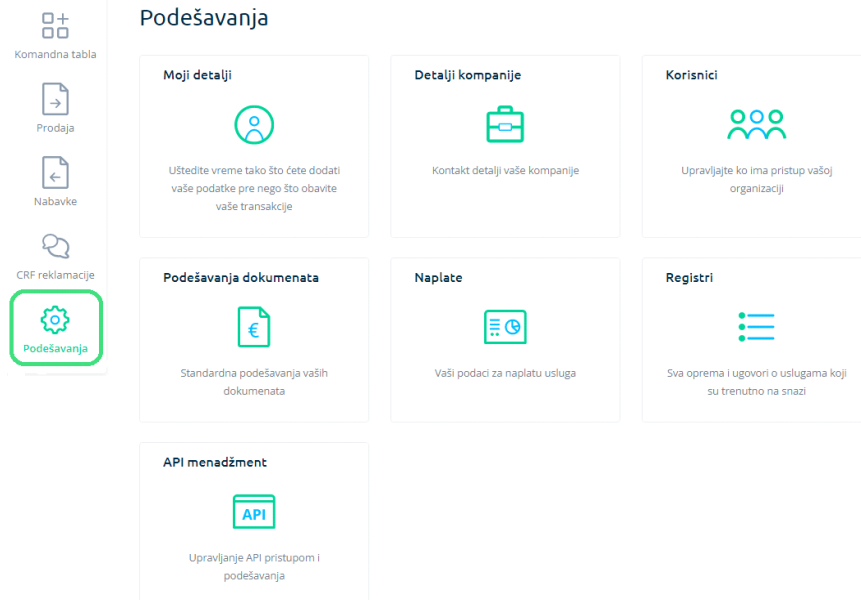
Komandna tabla

Prodaja

Nabavke

CRF reklamacije

Podešavanja

Podešavanja

Moji detalji

Uštedite vreme tako što ćete dodati vaše podatke pre nego što obavite vaše transakcije

Detalji kompanije

Kontakt detalji vaše kompanije

Korisnici

Upravljajte ko ima pristup vašoj organizaciji

Podešavanja dokumenata

€

Standardna podešavanja vaših dokumenata

Naplate

Vaši podaci za naplatu usluga

Registri

Sva oprema i ugovori o uslugama koji su trenutno na snazi

API menadžment

API

Upravljanje API pristupom i podešavanja